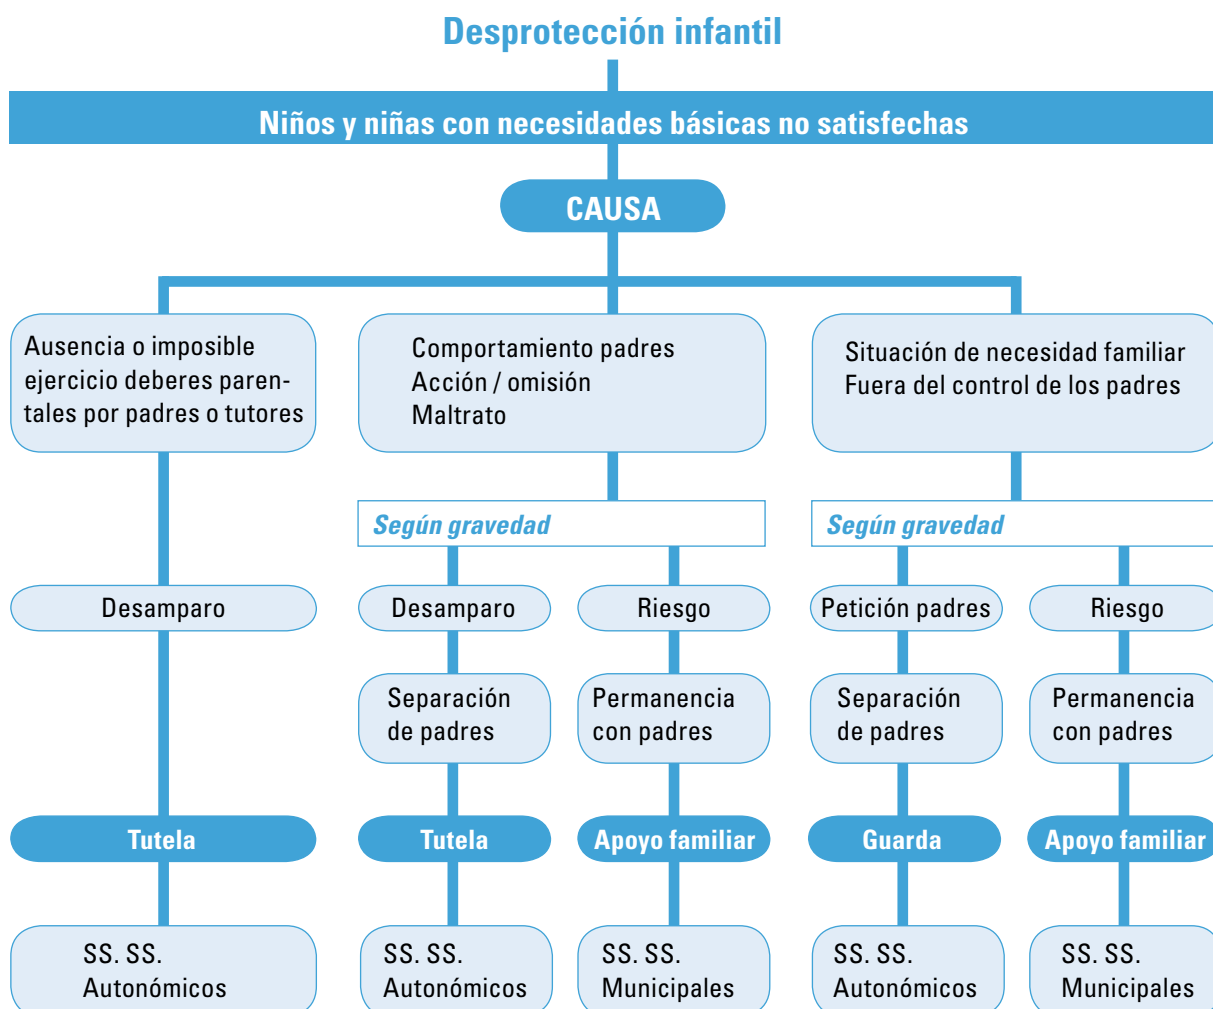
Desprotección infantil

Niños y niñas con necesidades básicas no satisfechas

CAUSA

Ausencia o imposible ejercicio deberes parentales por padres o tutores

Desamparo

Tutela

SS. SS. Autonómicos

Comportamiento padres
Acción / omisión
Maltrato

Según gravedad

Desamparo

Separación de padres

Tutela

SS. SS. Autonómicos

Riesgo

Permanencia con padres

Apoyo familiar

SS. SS. Municipales

Situación de necesidad familiar
Fuera del control de los padres

Según gravedad

Petición padres

Separación de padres

Guarda

SS. SS. Autonómicos

Riesgo

Permanencia con padres

Apoyo familiar

SS. SS. Municipales